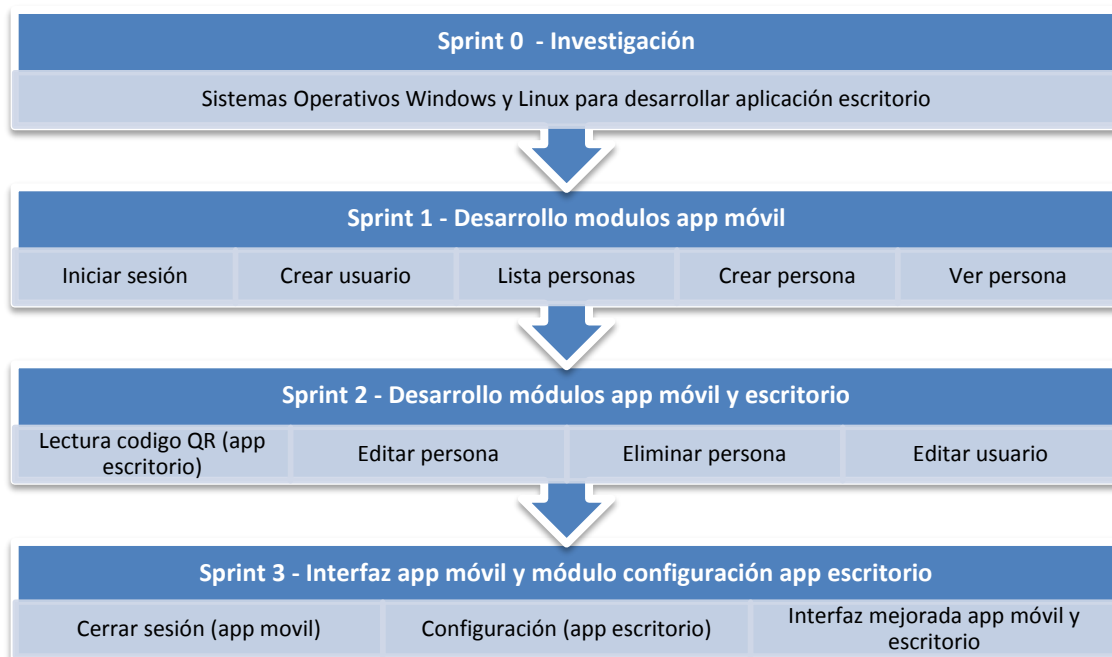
Sprint 0 - Investigación

Sistemas Operativos Windows y Linux para desarrollar aplicación escritorio

Sprint 1 - Desarrollo modulos app móvil

Iniciar sesión

Crear usuario

Lista personas

Crear persona

Ver persona

Sprint 2 - Desarrollo módulos app móvil y escritorio

Lectura codigo QR (app escritorio)

Editar persona

Eliminar persona

Editar usuario

Sprint 3 - Interfaz app móvil y módulo configuración app escritorio

Cerrar sesión (app movil)

Configuración (app escritorio)

Interfaz mejorada app móvil y escritorio